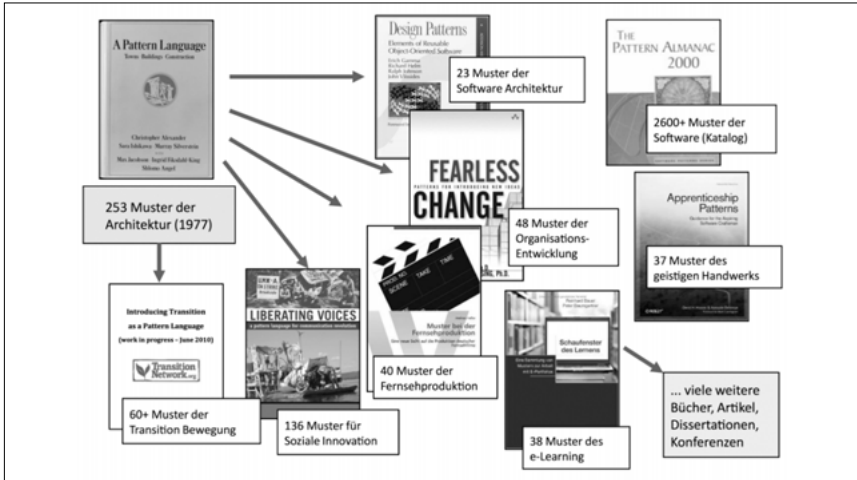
A Pattern Language
Towns · Buildings · Construction

Christopher Alexander
Sara Ishikawa · Murray Silverstein
Max Jacobson · Ingrid Fiksdahl-King
Shlomo Angel

253 Muster der Architektur (1977)

Design Patterns
Elements of Reusable Object-Oriented Software

Erich Gamma
Richard Helm
Ralph Johnson
John Vlissides

23 Muster der Software Architektur

The Pattern Almanac 2000

2600+ Muster der Software (Katalog)

FEARLESS
PATTERNS FOR INTRODUCING NEW IDEAS
CHANGE

48 Muster der Organisations-Entwicklung

Apprenticeship Patterns

37 Muster des geistigen Handwerks

Introducing Transition as a Pattern Language
(work in progress – June 2010)

Transition Network.org

60+ Muster der Transition Bewegung

LIBERATING VOICES
a pattern language for communication revolution

136 Muster für Soziale Innovation

PROD. NO. SCENE TAKE TIME

Muster bei der Fernsehproduktion

40 Muster der Fernsehproduktion

Schaufenster des Lernens

38 Muster des e-Learning

... viele weitere Bücher, Artikel, Dissertationen, Konferenzen